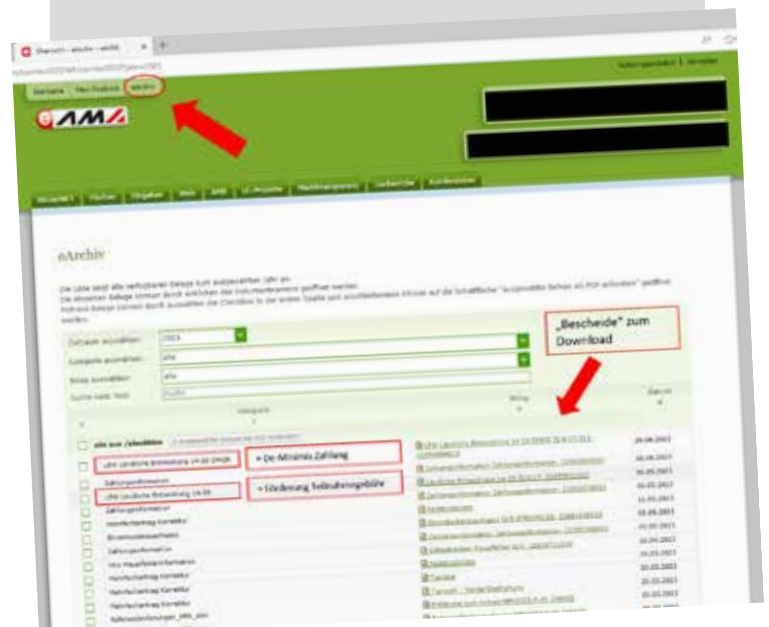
eAMA

eArchiv

„Bescheide" zum Download

Zeitraum auswählen: 2023

Kategorie auswählen: alle

Belege auswählen: alle

Suche nach Text: Suche

Kategorie

Betrag

Datum

alle aus-/abwählen

LE14 Ländliche Entwicklung 14-20 DWGR

→ De-Minimis Zahlung

Zahlungsinformation

LE14 Ländliche Entwicklung 14-20

→ Förderung Selbstanzeigegebühr

Zahlungsinformation

Mehrfachantrag Korrektur

Zahlungsinformation

Mehrfachantrag Korrektur

Mehrfachantrag Korrektur

Mehrfachantrag Korrektur

29.06.2023

30.06.2023

30.05.2023

30.05.2023

11.05.2023

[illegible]